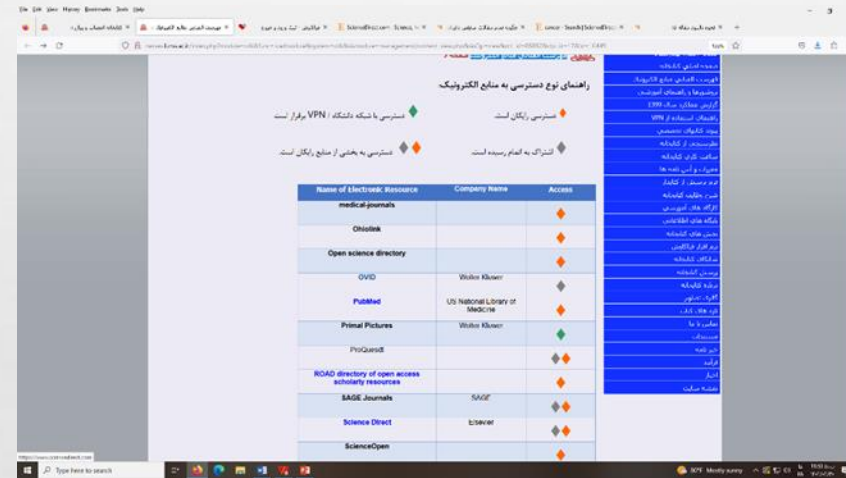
File Edit View History Bookmarks Tools Help

راهنمای نوع دسترسی به منابع الکترونیک

دسترسی رایگان است.

دسترسی با شبکه دانشگاه / VPN برقرار است.

اشتراک به اتمام رسیده است.

دسترسی به بخشی از منابع رایگان است.

| Name of Electronic Resource | Company Name | Access |
|---|---|---|
| medical-journals | | |
| Ohiolink | | |
| Open science directory | | |
| OVID | Wolter Kluwer | |
| PubMed | US National Library of Medicine | |
| Primal Pictures | Wolter Kluwer | |
| ProQuest | | |
| ROAD directory of open access scholarly resources | | |
| SAGE Journals | SAGE | |
| Science Direct | Elsevier | |
| ScienceOpen | | |

فهرست الفبایی منابع الکترونیک
گزارش عملکرد سال 1399
راهنمای استفاده از VPN
پیوند کتابهای تخصصی
ساعت کاری کتابخانه
فرم درخواست
بانک های اطلاعاتی
نرم افزار
اخبار
نقشه سایت

Type here to search